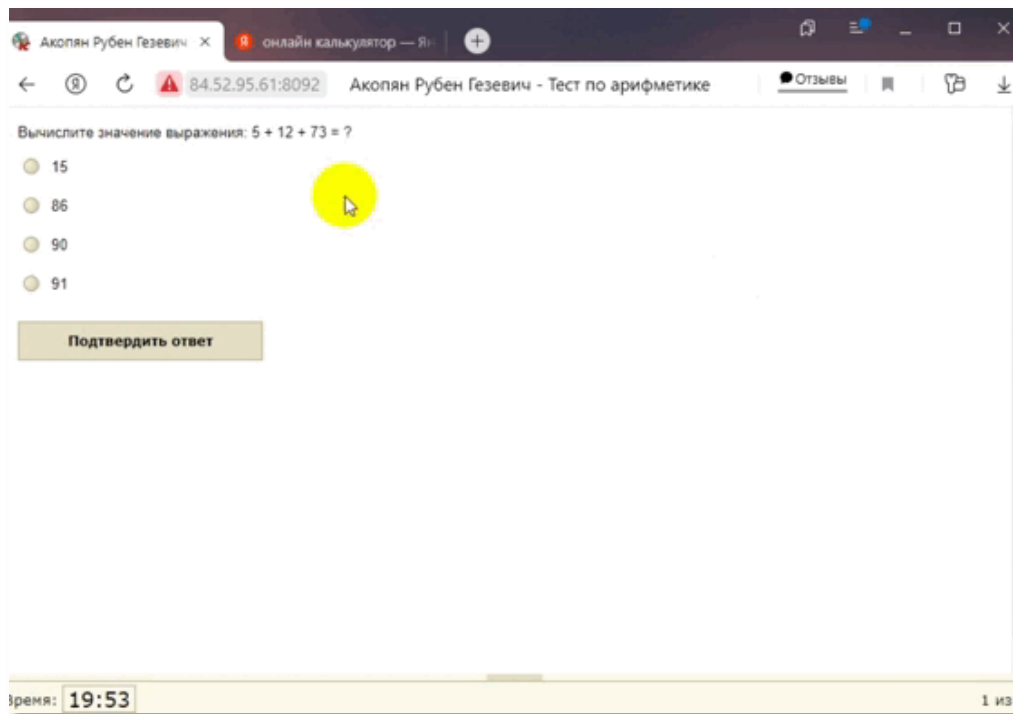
Акопян Рубен Гезевич ×
онлайн калькулятор — Ян
84.52.95.61:8092 Акопян Рубен Гезевич - Тест по арифметике
Отзывы

Вычислите значение выражения: $5 + 12 + 73 = ?$

15

86

90

91

Подтвердить ответ

Время: 19:53

1 из